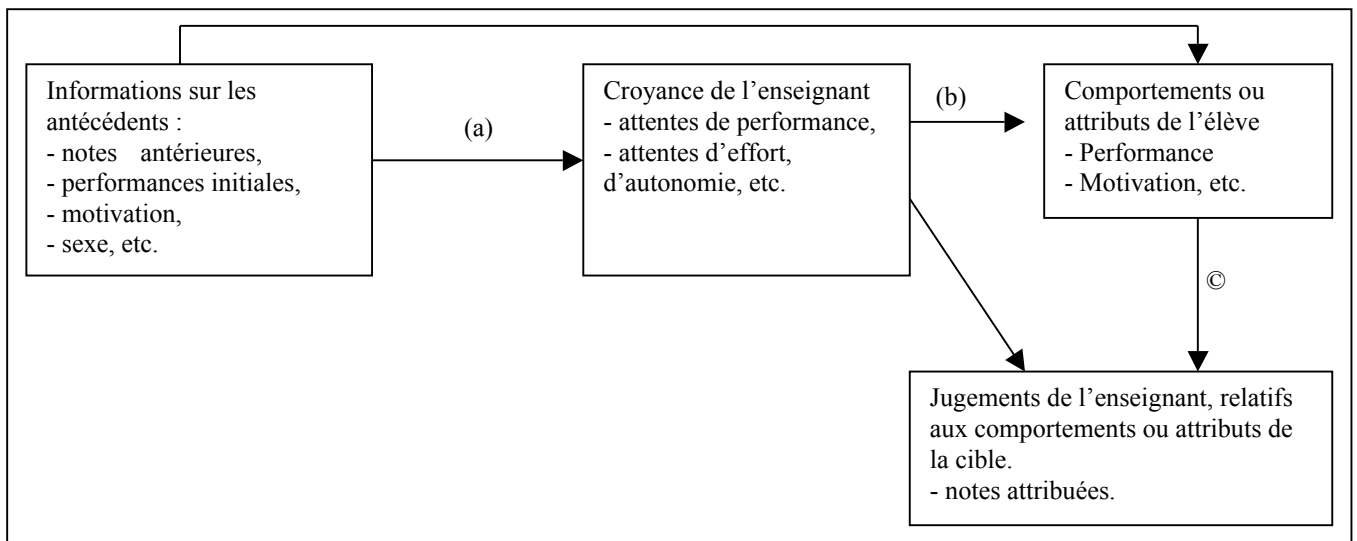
Informations sur les antécédents :
- notes antérieures,
- performances initiales,
- motivation,
- sexe, etc.

(a)

Croyance de l'enseignant
- attentes de performance,
- attentes d'effort, d'autonomie, etc.

(b)

Comportements ou attributs de l'élève
- Performance
- Motivation, etc.

©

Jugements de l'enseignant, relatifs aux comportements ou attributs de la cible.
- notes attribuées.